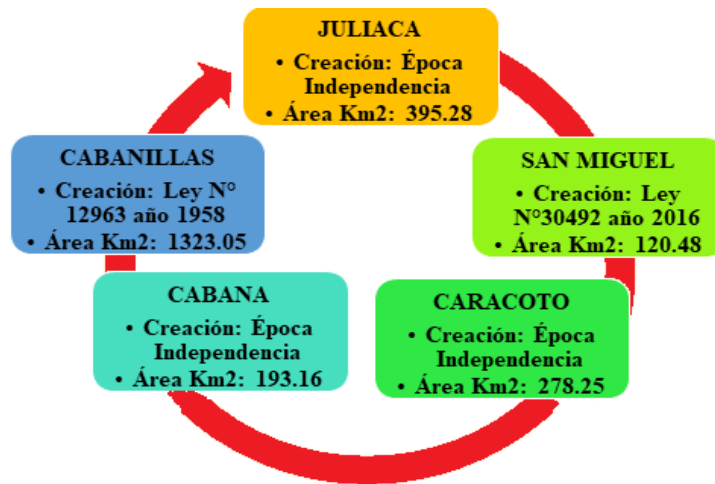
JULIACA
• Creación: Época Independencia
• Área Km2: 395.28

SAN MIGUEL
• Creación: Ley N°30492 año 2016
• Área Km2: 120.48

CARACOTO
• Creación: Época Independencia
• Área Km2: 278.25

CABANA
• Creación: Época Independencia
• Área Km2: 193.16

CABANILLAS
• Creación: Ley N° 12963 año 1958
• Área Km2: 1323.05